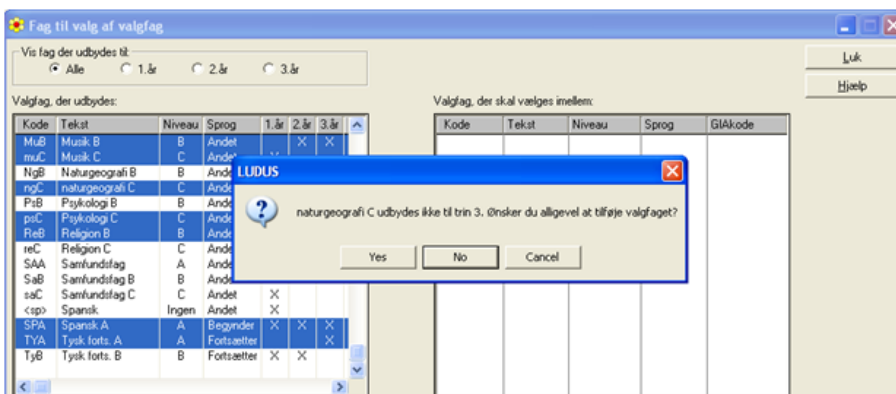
Fag til valg af valgfag

Vis fag der udbydes til:
Alle
1.år
2.år
3.år

Luk
Hjælp

Valgfag, der udbydes:

| Kode | Tekst | Niveau | Sprog | 1.år | 2.år | 3.år |
|---|---|---|---|---|---|---|
| MuB | Musik B | B | Andet | | X | X |
| muC | Musik C | C | Andet | X | | |
| NgB | Naturgeografi B | B | Ande | | | |
| ngC | naturgeografi C | C | Ande | | | |
| PsB | Psykologi B | B | Ande | | | |
| psC | Psykologi C | C | Ande | | | |
| ReB | Religion B | B | Ande | | | |
| reC | Religion C | C | Ande | | | |
| SAA | Samfundsfag | A | Ande | | | |
| SaB | Samfundsfag B | B | Ande | | | |
| saC | Samfundsfag C | C | Andet | X | | |
| <sp> | Spansk | Ingen | Andet | X | | |
| SPA | Spansk A | A | Begynder | X | X | X |
| TYA | Tysk forts. A | A | Fortsætter | X | X | X |
| TyB | Tysk forts. B | B | Fortsætter | X | X | |

Valgfag, der skal vælges imellem:

| Kode | Tekst | Niveau | Sprog | GIAkode |
|---|---|---|---|---|

LUDUS

naturgeografi C udbydes ikke til trin 3. Ønsker du alligevel at tilføje valgfaget?

Yes
No
Cancel